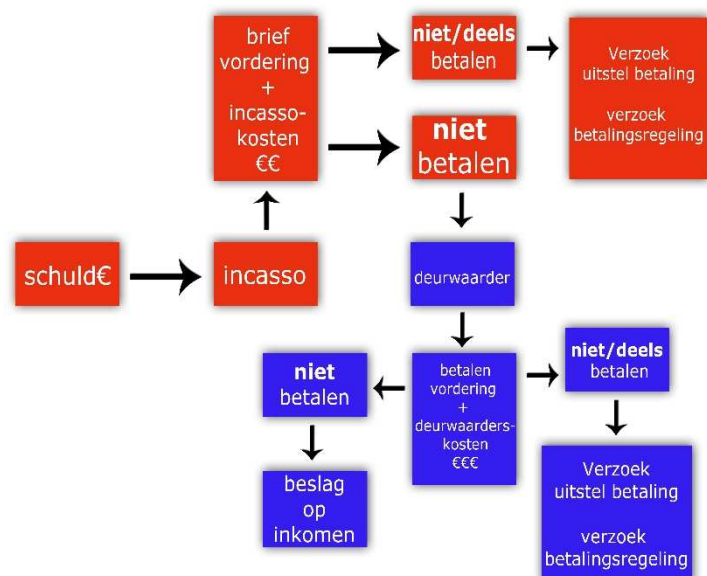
brief vordering + incassokosten €€

niet/deels betalen

Verzoek uitstel betaling

verzoek betalingsregeling

niet betalen

schuld€

incasso

deurwaarder

betalen vordering + deurwaarderskosten €€€

niet betalen

beslag op inkomen

niet/deels betalen

Verzoek uitstel betaling

verzoek betalingsregeling